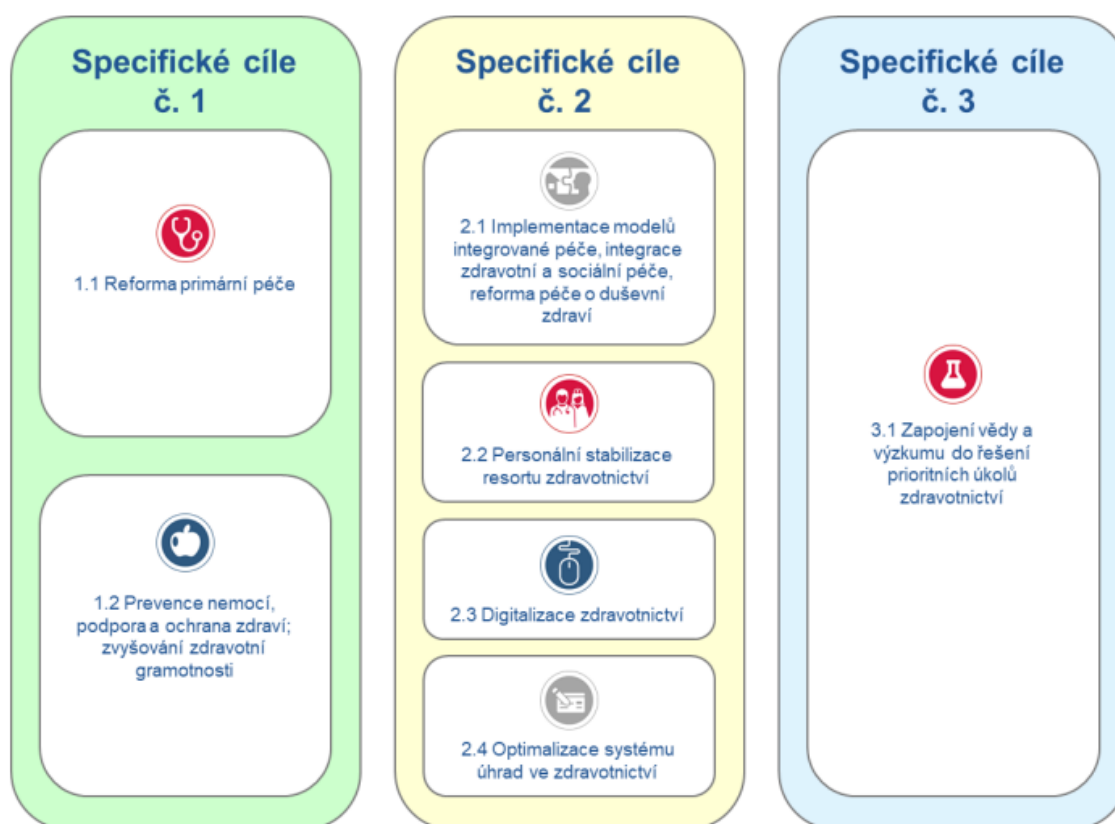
Specifické cíle č. 1

1.1 Reforma primární péče

1.2 Prevence nemocí, podpora a ochrana zdraví; zvyšování zdravotní gramotnosti

Specifické cíle č. 2

2.1 Implementace modelů integrované péče, integrace zdravotní a sociální péče, reforma péče o duševní zdraví

2.2 Personální stabilizace resortu zdravotnictví

2.3 Digitalizace zdravotnictví

2.4 Optimalizace systému úhrad ve zdravotnictví

Specifické cíle č. 3

3.1 Zapojení vědy a výzkumu do řešení prioritních úkolů zdravotnictví